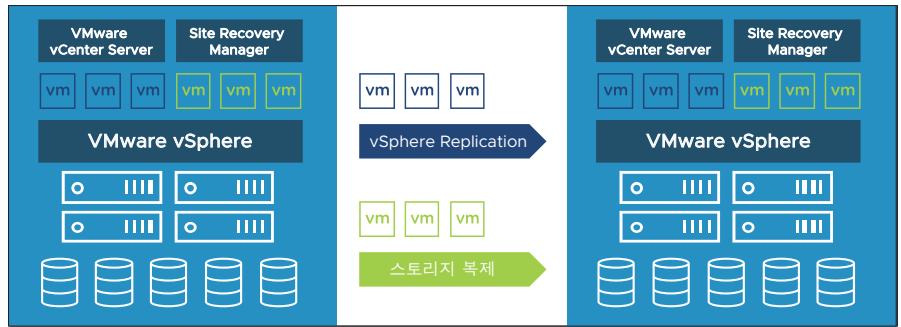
VMware vCenter Server

Site Recovery Manager

vm vm vm vm vm vm

VMware vSphere

vm vm vm

vSphere Replication

vm vm vm

스토리지 복제

VMware vCenter Server

Site Recovery Manager

vm vm vm vm vm vm

VMware vSphere